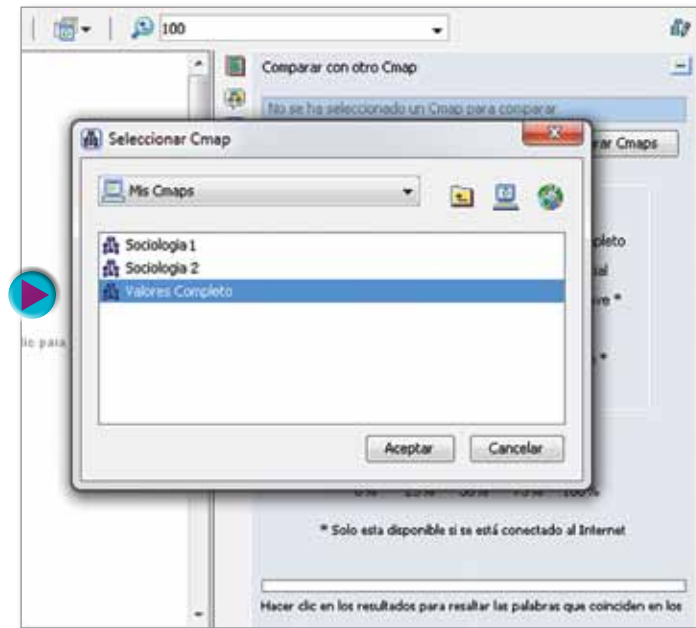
100

Comparar con otro Cmap

No se ha seleccionado un Cmap para comparar

Seleccionar Cmap

rar Cmaps

Mis Cmaps

Sociologia 1
Sociologia 2
Valores Completo

pleto
al
ve *
*

Aceptar
Cancelar

lic para

* Solo esta disponible si se está conectado al Internet

Hacer clic en los resultados para resaltar las palabras que coinciden en los